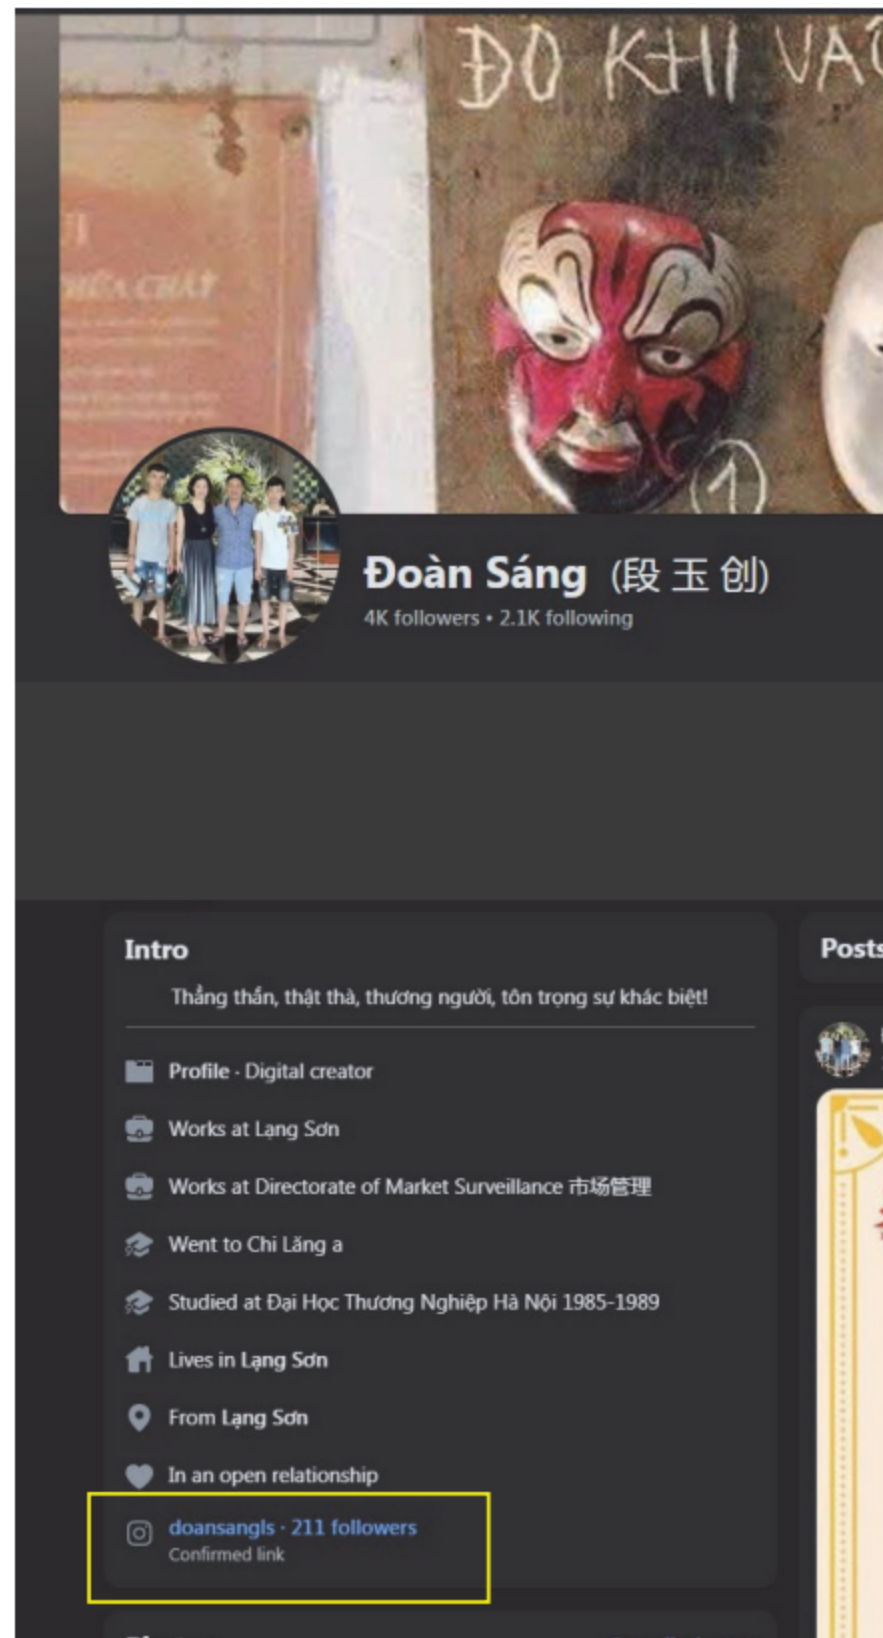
ĐO KHI VẢ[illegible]

Đoàn Sáng (段玉创)
4K followers • 2.1K following

Intro
Thẳng thắn, thật thà, thương người, tôn trọng sự khác biệt!

Profile · Digital creator
Works at Lạng Sơn
Works at Directorate of Market Surveillance 市场管理
Went to Chi Lăng a
Studied at Đại Học Thương Nghiệp Hà Nội 1985-1989
Lives in Lạng Sơn
From Lạng Sơn
In an open relationship
doansangls · 211 followers
Confirmed link

Posts